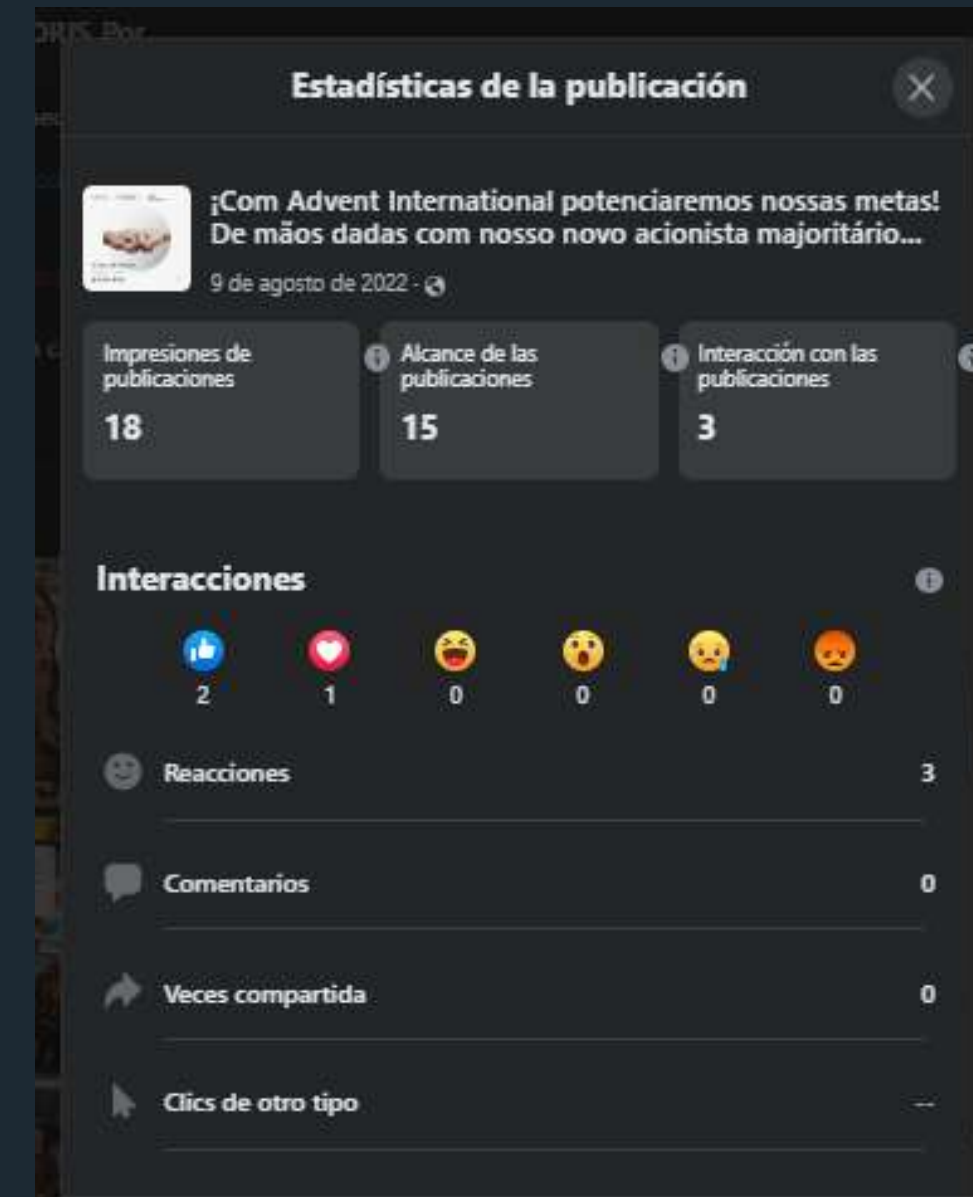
Estadísticas de la publicación

¡Com Advent International potenciaremos nossas metas! De mãos dadas com nosso novo acionista majoritário...

9 de agosto de 2022 ·

| Impresiones de publicaciones | Alcance de las publicaciones | Interacción con las publicaciones |
|---|---|---|
| 18 | 15 | 3 |

Interacciones

2 1 0 0 0 0

Reacciones 3

Comentarios 0

Veces compartida 0

Clics de otro tipo --